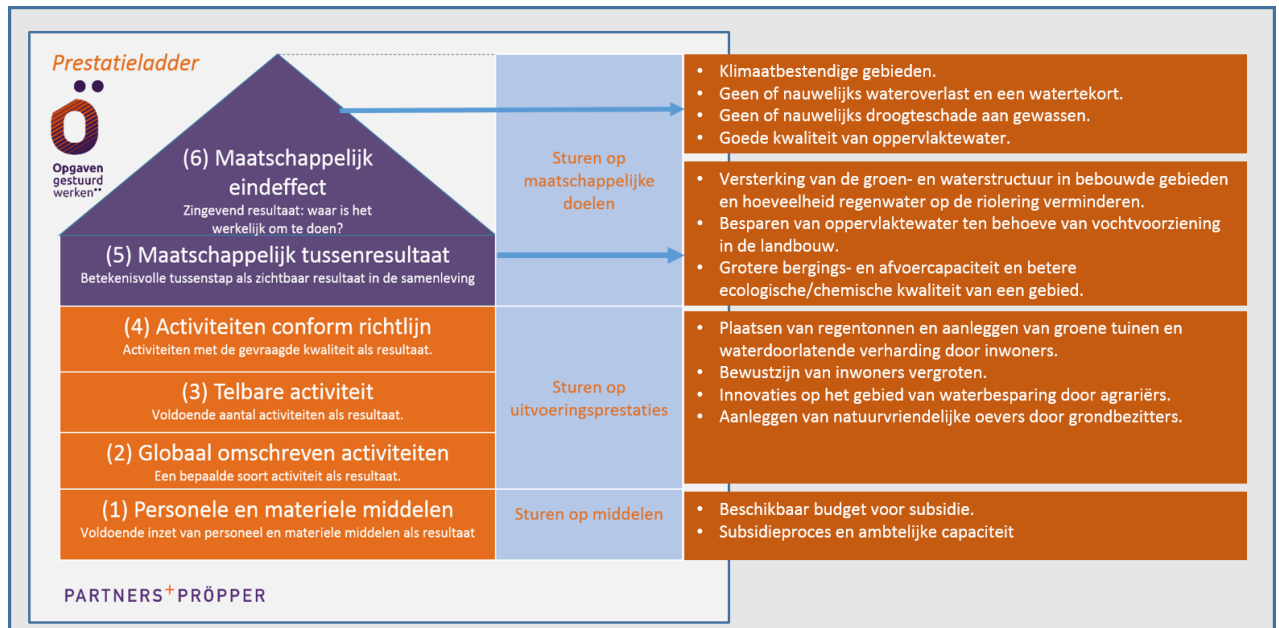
Prestatieladder

Opgaven gestuurd werken

(6) Maatschappelijk eindeffect
Zingevend resultaat: waar is het werkelijk om te doen?

(5) Maatschappelijk tussenresultaat
Betekenisvolle tussenstap als zichtbaar resultaat in de samenleving

(4) Activiteiten conform richtlijn
Activiteiten met de gevraagde kwaliteit als resultaat.

(3) Telbare activiteit
Voldoende aantal activiteiten als resultaat.

(2) Globaal omschreven activiteiten
Een bepaalde soort activiteit als resultaat.

(1) Personele en materiele middelen
Voldoende inzet van personeel en materiele middelen als resultaat

Sturen op maatschappelijke doelen

Sturen op uitvoeringsprestaties

Sturen op middelen

- Klimaatbestendige gebieden.
- Geen of nauwelijks wateroverlast en een watertekort.
- Geen of nauwelijks droogteschade aan gewassen.
- Goede kwaliteit van oppervlaktewater.

- Versterking van de groen- en waterstructuur in bebouwde gebieden en hoeveelheid regenwater op de riolering verminderen.
- Besparen van oppervlaktewater ten behoeve van vochtvoorziening in de landbouw.
- Grotere bergings- en afvoercapaciteit en betere ecologische/chemische kwaliteit van een gebied.

- Plaatsen van regentonnen en aanleggen van groene tuinen en waterdoorlatende verharding door inwoners.
- Bewustzijn van inwoners vergroten.
- Innovaties op het gebied van waterbesparing door agrariërs.
- Aanleggen van natuurvriendelijke oevers door grondbezitters.

- Beschikbaar budget voor subsidie.
- Subsidieproces en ambtelijke capaciteit

PARTNERS+PRÖPPER